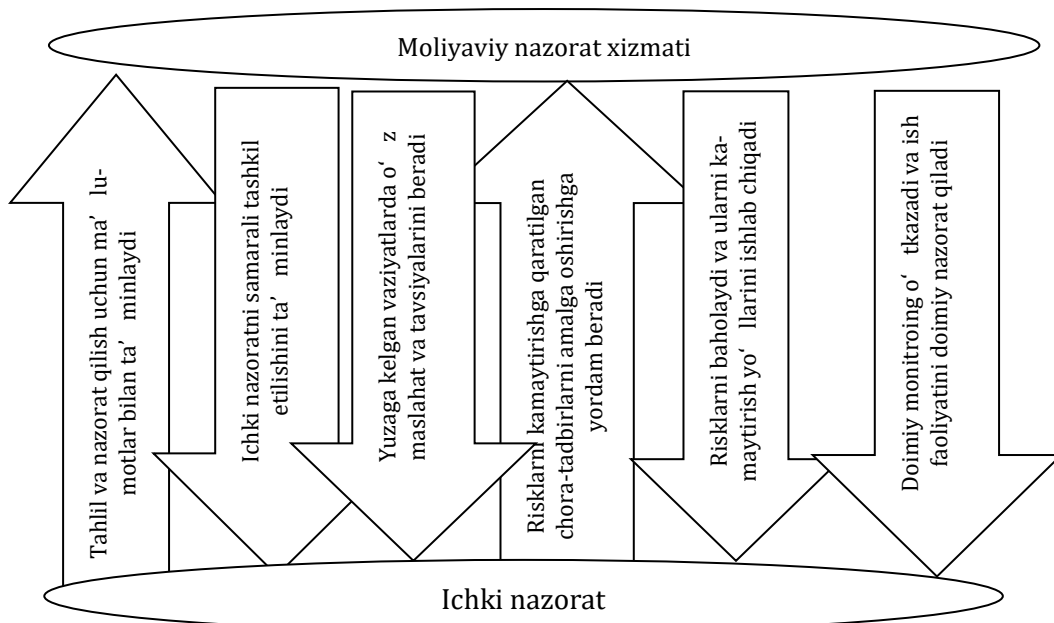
Moliyaviy nazorat xizmati

Tahlil va nazorat qilish uchun ma’lumotlar bilan ta’minlaydi

Ichki nazoratni samarali tashkil etilishini ta’minlaydi

Yuzaga kelgan vaziyatlarda o‘z maslahat va tavsiyalarini beradi

Risklarni kamaytirishga qaratilgan chora-tadbirlarni amalga oshirishga yordam beradi

Risklarni baholaydi va ularni kamaytirish yo‘llarini ishlab chiqadi

Doimiy monitroing o‘tkazadi va ish faoliyatini doimiy nazorat qiladi

Ichki nazorat